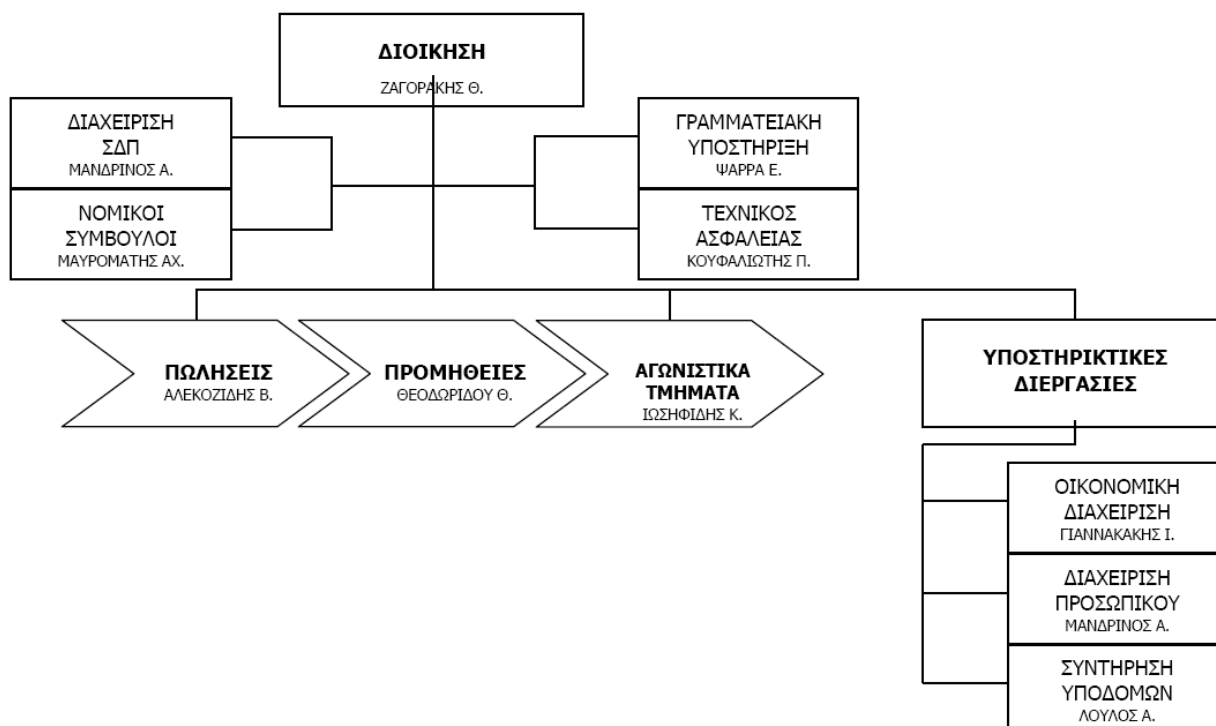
ΔΙΟΙΚΗΣΗ
ΖΑΓΟΡΑΚΗΣ Θ.

ΔΙΑΧΕΙΡΙΣΗ ΣΔΠ
ΜΑΝΔΡΙΝΟΣ Α.

ΝΟΜΙΚΟΙ ΣΥΜΒΟΥΛΟΙ
ΜΑΥΡΟΜΑΤΗΣ ΑΧ.

ΓΡΑΜΜΑΤΕΙΑΚΗ ΥΠΟΣΤΗΡΙΞΗ
ΨΑΡΡΑ Ε.

ΤΕΧΝΙΚΟΣ ΑΣΦΑΛΕΙΑΣ
ΚΟΥΦΑΛΙΩΤΗΣ Π.

ΠΩΛΗΣΕΙΣ
ΑΛΕΚΟΖΙΔΗΣ Β.

ΠΡΟΜΗΘΕΙΕΣ
ΘΕΟΔΩΡΙΔΟΥ Θ.

ΑΓΩΝΙΣΤΙΚΑ ΤΜΗΜΑΤΑ
ΙΩΣΗΦΙΔΗΣ Κ.

ΥΠΟΣΤΗΡΙΚΤΙΚΕΣ ΔΙΕΡΓΑΣΙΕΣ

ΟΙΚΟΝΟΜΙΚΗ ΔΙΑΧΕΙΡΙΣΗ
ΓΙΑΝΝΑΚΑΚΗΣ Ι.

ΔΙΑΧΕΙΡΙΣΗ ΠΡΟΣΩΠΙΚΟΥ
ΜΑΝΔΡΙΝΟΣ Α.

ΣΥΝΤΗΡΗΣΗ ΥΠΟΔΟΜΩΝ
ΛΟΥΛΟΣ Α.